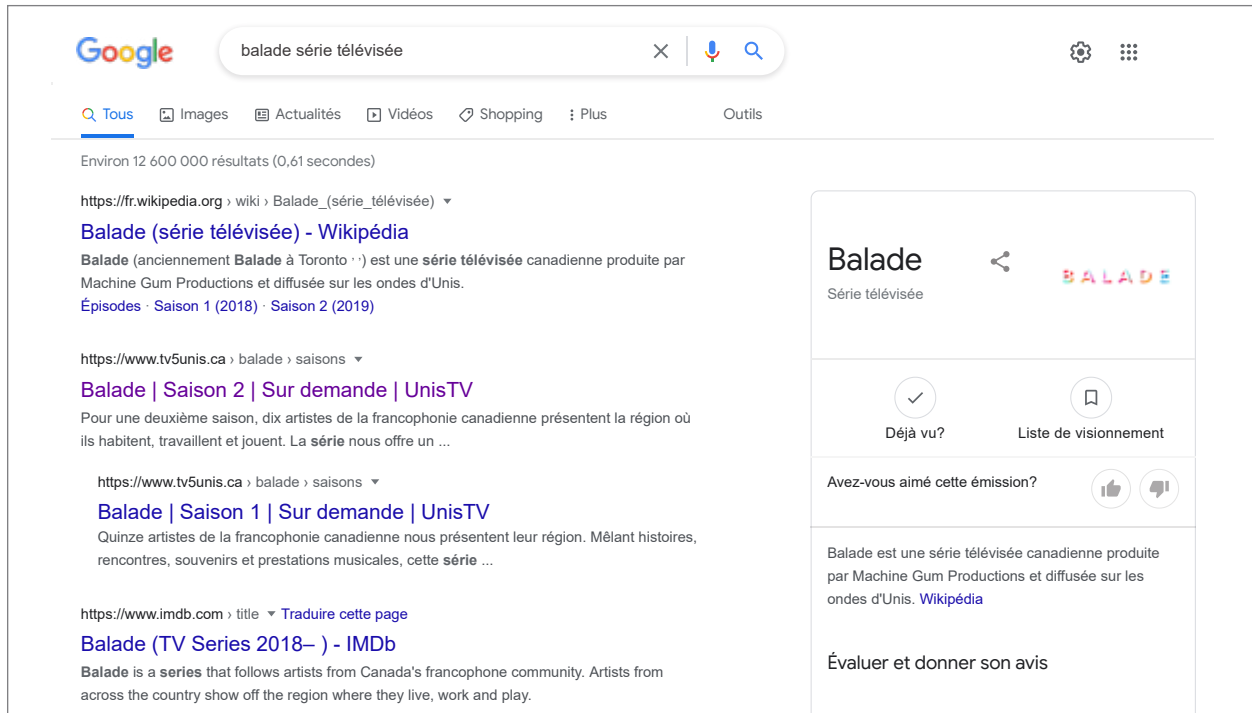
Google

balade série télévisée

Tous Images Actualités Vidéos Shopping Plus Outils

Environ 12 600 000 résultats (0,61 secondes)

https://fr.wikipedia.org › wiki › Balade_(série_télévisée)

Balade (série télévisée) - Wikipédia

Balade (anciennement Balade à Toronto · ·) est une série télévisée canadienne produite par Machine Gum Productions et diffusée sur les ondes d'Unis.

Épisodes · Saison 1 (2018) · Saison 2 (2019)

https://www.tv5unis.ca › balade › saisons

Balade | Saison 2 | Sur demande | UnisTV

Pour une deuxième saison, dix artistes de la francophonie canadienne présentent la région où ils habitent, travaillent et jouent. La série nous offre un ...

https://www.tv5unis.ca › balade › saisons

Balade | Saison 1 | Sur demande | UnisTV

Quinze artistes de la francophonie canadienne nous présentent leur région. Mêlant histoires, rencontres, souvenirs et prestations musicales, cette série ...

https://www.imdb.com › title Traduire cette page

Balade (TV Series 2018– ) - IMDb

Balade is a series that follows artists from Canada's francophone community. Artists from across the country show off the region where they live, work and play.

Balade

Série télévisée

BALADE

Déjà vu?

Liste de visionnement

Avez-vous aimé cette émission?

Balade est une série télévisée canadienne produite par Machine Gum Productions et diffusée sur les ondes d'Unis. Wikipédia

Évaluer et donner son avis